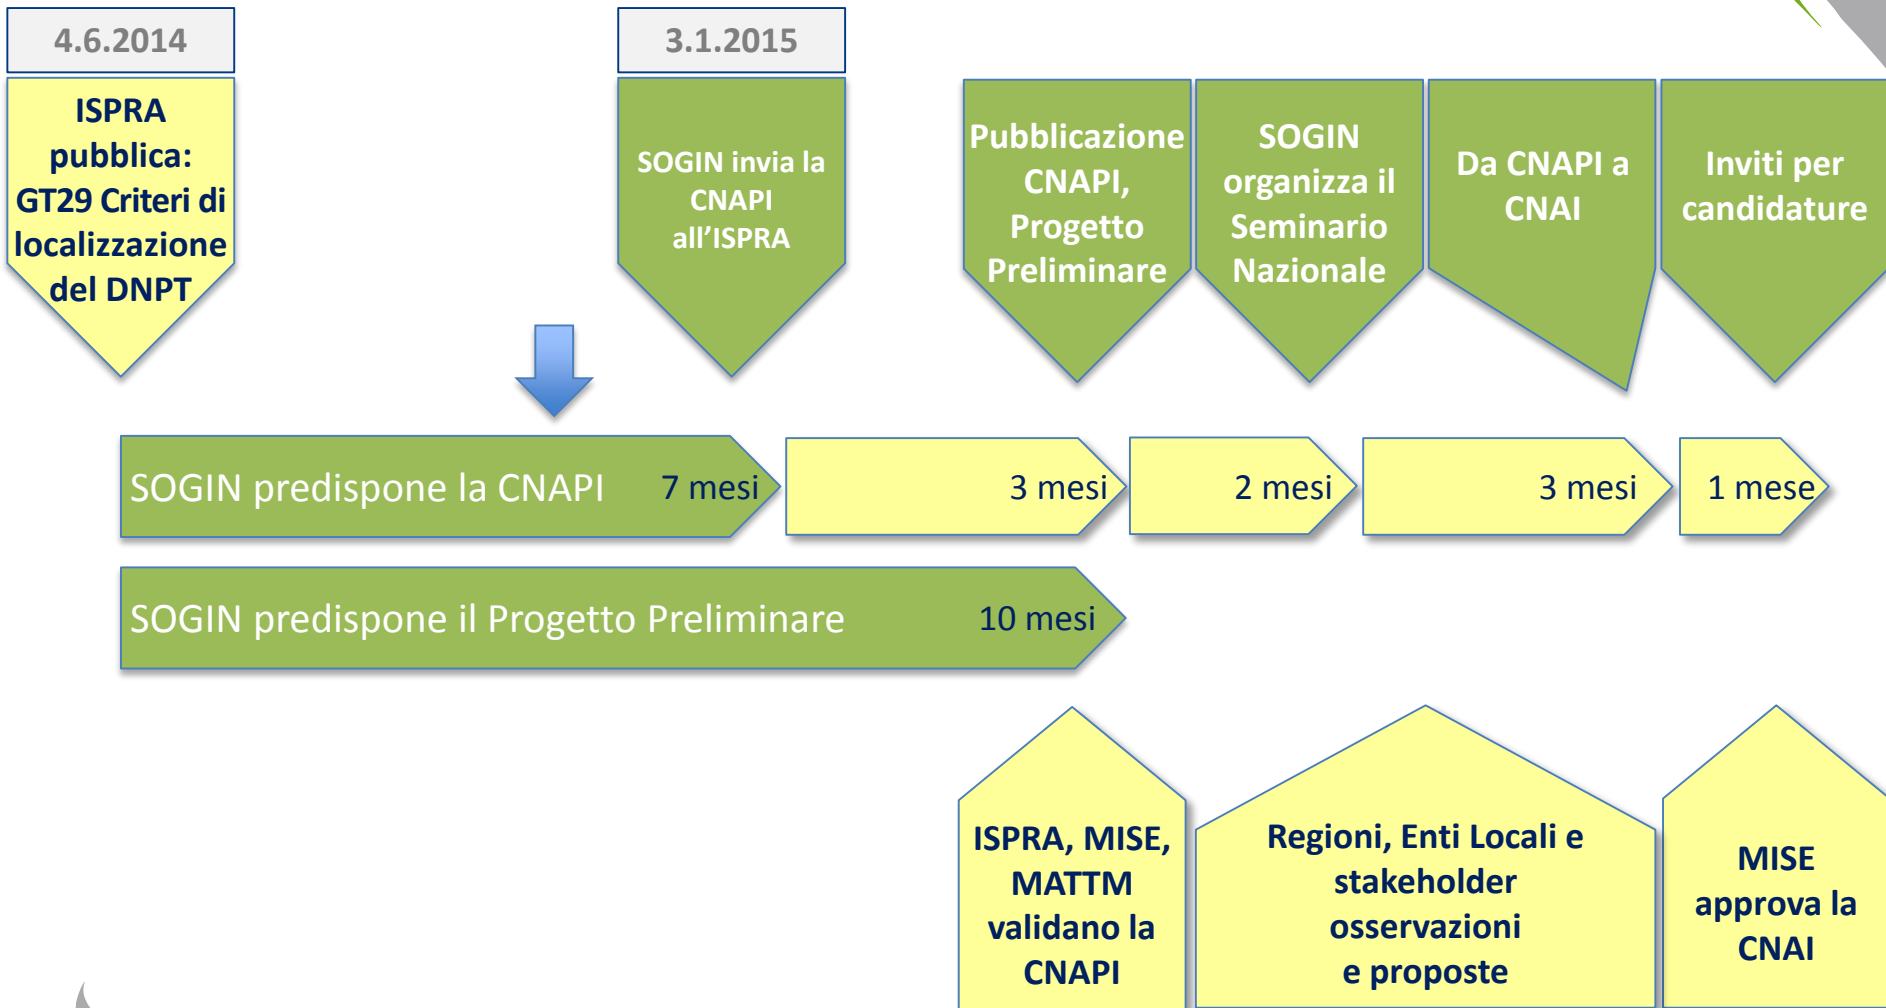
4.6.2014

ISPRA pubblica: GT29 Criteri di localizzazione del DNPT

3.1.2015

SOGIN invia la CNAPI all'ISPRA

Pubblicazione CNAPI, Progetto Preliminare

SOGIN organizza il Seminario Nazionale

Da CNAPI a CNAI

Inviti per candidature

SOGIN predispone la CNAPI 7 mesi

3 mesi

2 mesi

3 mesi

1 mese

SOGIN predispone il Progetto Preliminare 10 mesi

ISPRA, MISE, MATTM validano la CNAPI

Regioni, Enti Locali e stakeholder osservazioni e proposte

MISE approva la CNAI